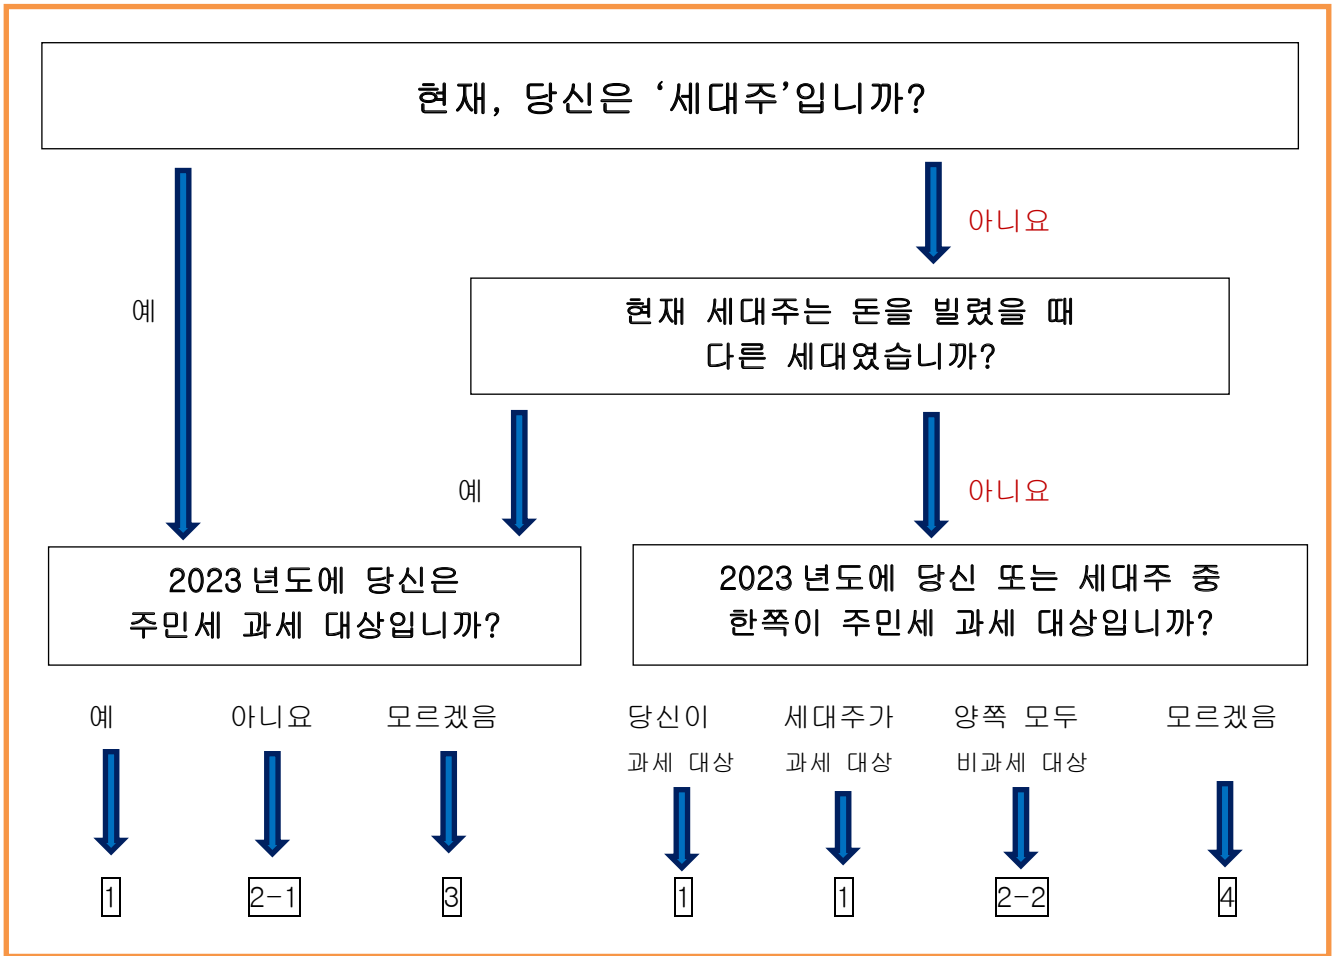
현재, 당신은 '세대주'입니까?

예

아니요

현재 세대주는 돈을 빌렸을 때 다른 세대였습니까?

예

아니요

2023년도에 당신은 주민세 과세 대상입니까?

2023년도에 당신 또는 세대주 중 한쪽이 주민세 과세 대상입니까?

예

아니요

모르겠음

당신이 과세 대상

세대주가 과세 대상

양쪽 모두 비과세 대상

모르겠음

1

2−1

3

1

1

2−2

4